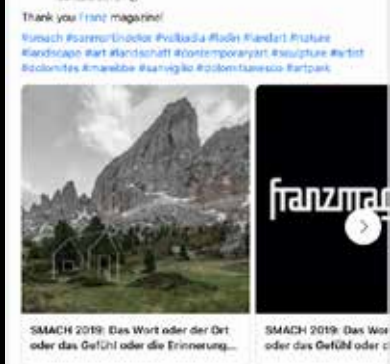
Thank you franz magazine!

#smach #sanmartindetor #valbadia #ladin #landart #nature #landscape #art #landschaft #contemporaryart #sculpture #artist #dolomites #marebbe #sanvigilio #dolomitesvives #artpark

SMACH 2019: Das Wort oder der Ort oder das Gefühl oder die Erinnerung...

franzmag

SMACH 2019: Das Wor oder das Gefühl oder d